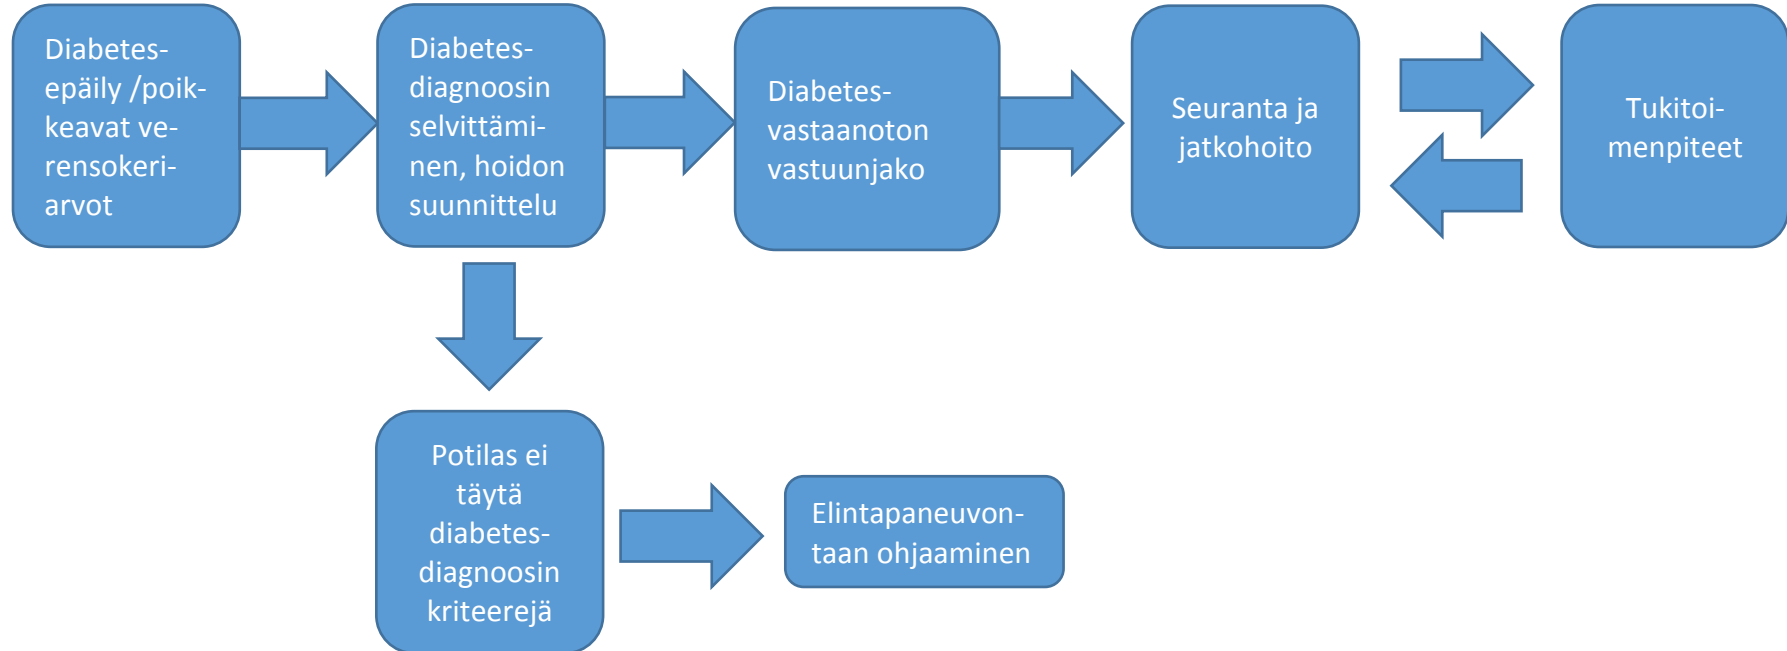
Diabetes-epäily /poikkeavat verensokeriarvot

Diabetes-diagnoosin selvittäminen, hoidon suunnittelu

Diabetes-vastaanoton vastuunjako

Seuranta ja jatkohoito

Tukitoimenpiteet

Potilas ei täytä diabetes-diagnoosin kriteerejä

Elintapaneuvontaan ohjaaminen